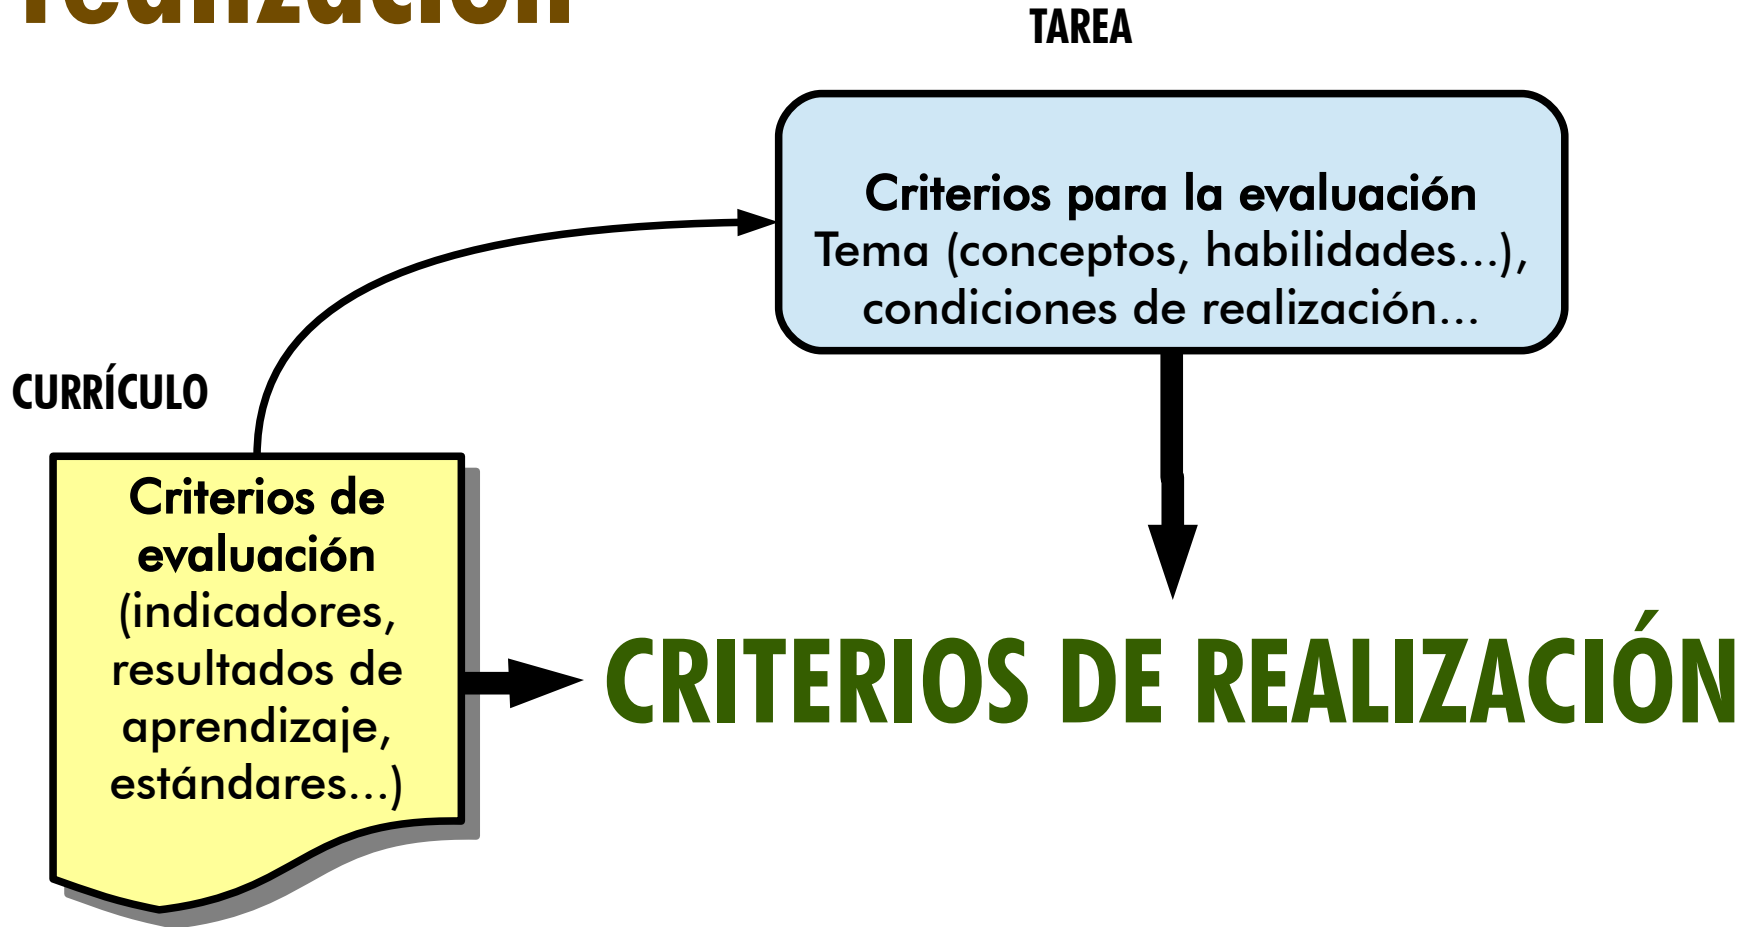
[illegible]

TAREA

Criterios para la evaluación
Tema (conceptos, habilidades...), condiciones de realización...

CURRÍCULO

Criterios de evaluación (indicadores, resultados de aprendizaje, estándares...)

CRITERIOS DE REALIZACIÓN